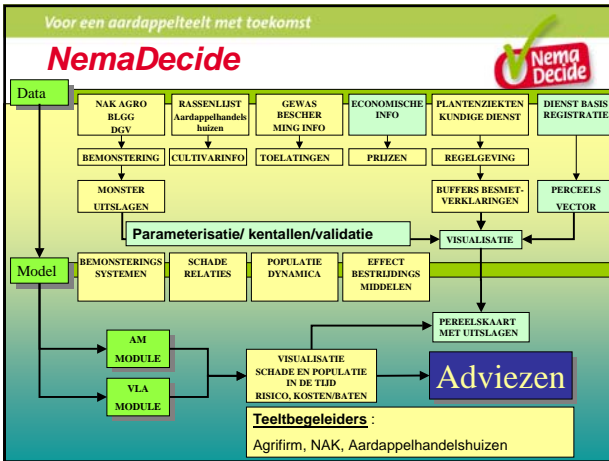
Voor een aardappelteelt met toekomst

NemaDecide

Nema Decide

Data

NAK AGRO BLGG DGV

RASSENLIJST Aardappelhandelshuizen

GEWAS BESCHERMING INFO

ECONOMISCHE INFO

PLANTENZIEKTENKUNDIGE DIENST

DIENST BASIS REGISTRATIE

BEMONSTERING

CULTIVARINFO

TOELATINGEN

PRIJZEN

REGELGEVING

MONSTER UITSLAGEN

BUFFERS BESMET-VERKLARINGEN

PERCEELS VECTOR

Parameterisatie/ kentallen/validatie

VISUALISATIE

Model

BEMONSTERINGS SYSTEMEN

SCHADE RELATIES

POPULATIE DYNAMICA

EFFECT BESTRIJDINGS MIDDELEN

PEREELSKAART MET UITSLAGEN

AM MODULE

VISUALISATIE SCHADE EN POPULATIE IN DE TIJD RISICO, KOSTEN/BATEN

Adviezen

VLA MODULE

Teeltbegeleiders :

Agrifirm, NAK, Aardappelhandelshuizen